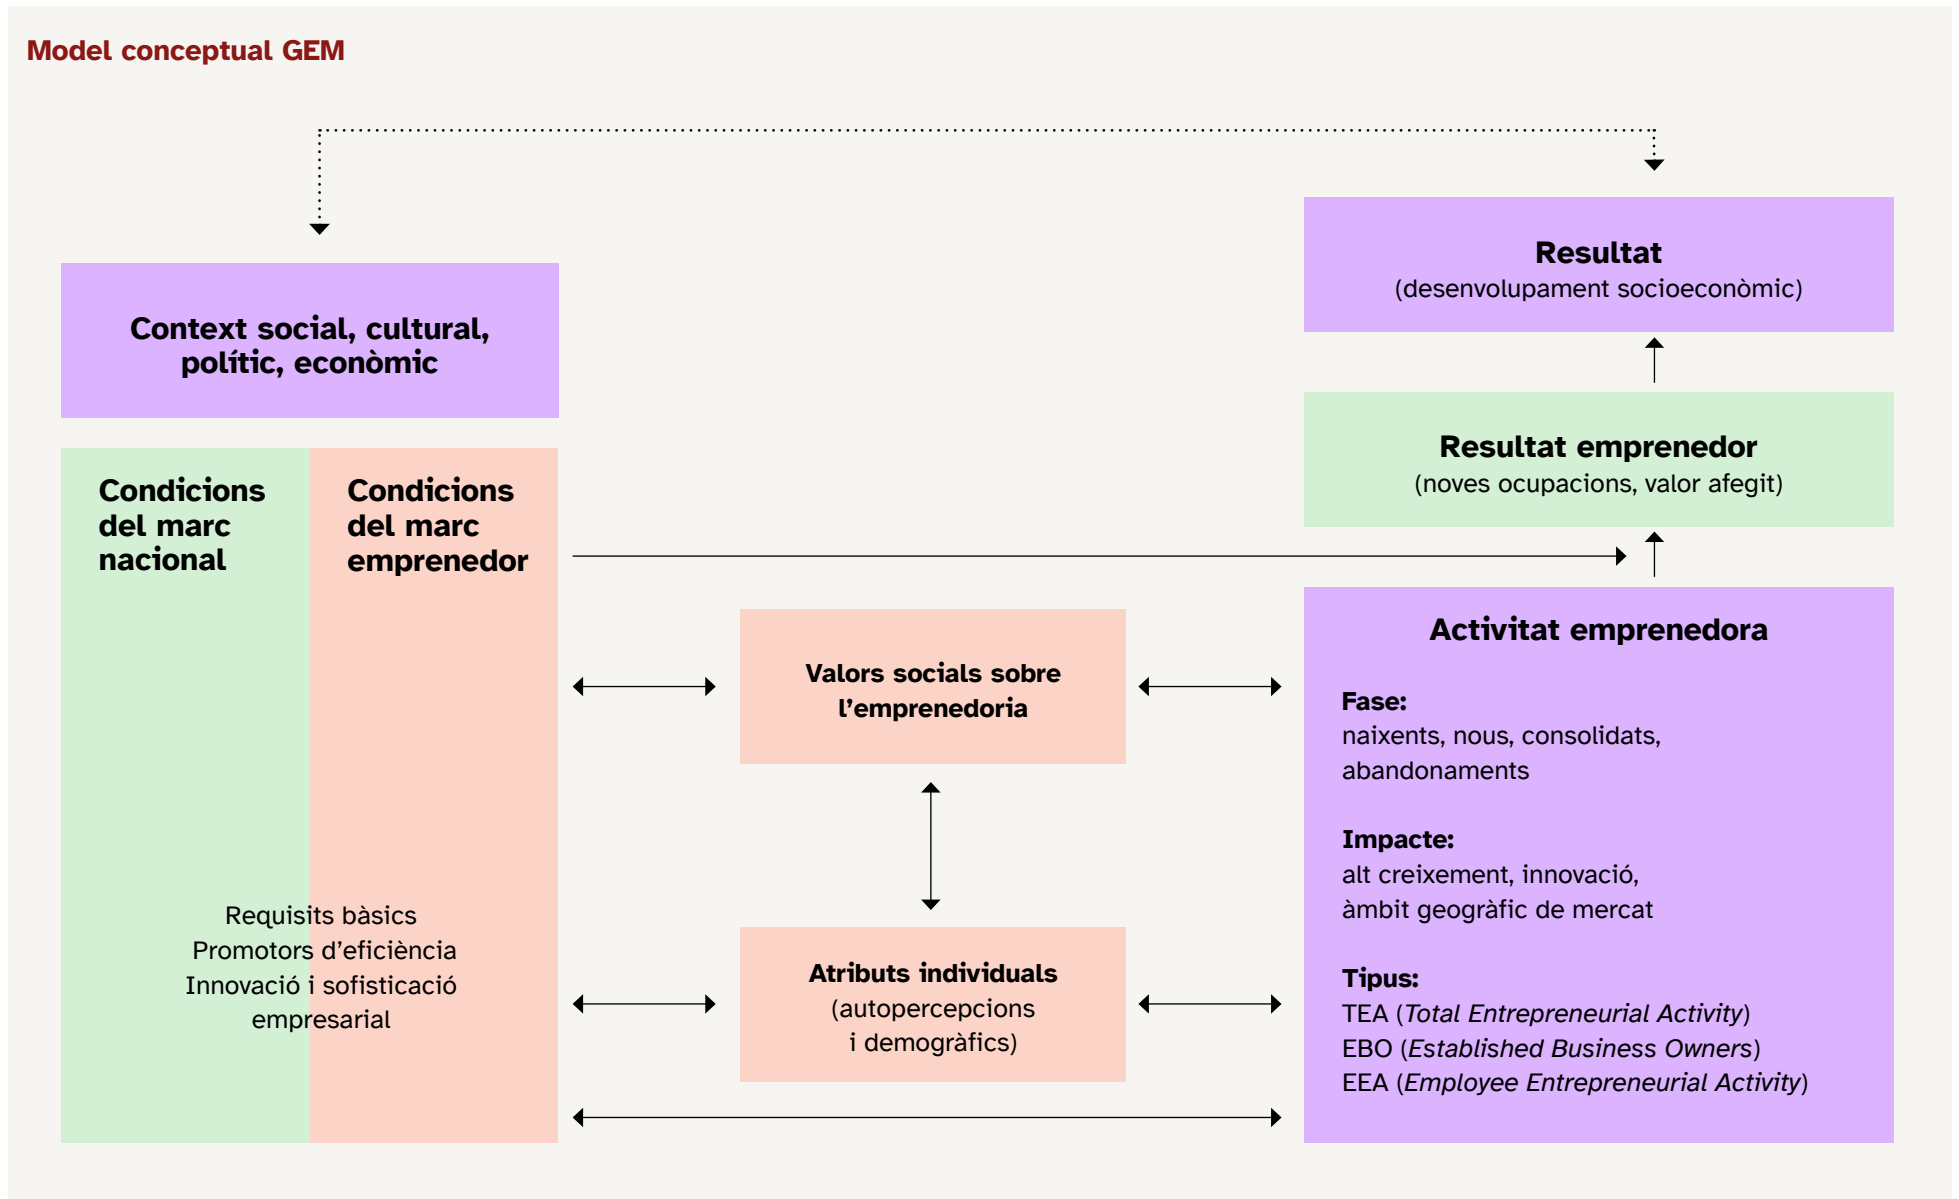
Model conceptual GEM

Context social, cultural, polític, econòmic

Resultat
(desenvolupament socioeconòmic)

Resultat emprenedor
(noves ocupacions, valor afegit)

Condicions del marc nacional

Condicions del marc emprenedor

Requisits bàsics
Promotors d'eficiència
Innovació i sofisticació empresarial

Valors socials sobre l'emprenedoria

Atributs individuals
(autopercepcions i demogràfics)

Activitat emprenedora

Fase:
naixents, nous, consolidats, abandonaments

Impacte:
alt creixement, innovació, àmbit geogràfic de mercat

Tipus:
TEA (*Total Entrepreneurial Activity*)
EBO (*Established Business Owners*)
EEA (*Employee Entrepreneurial Activity*)